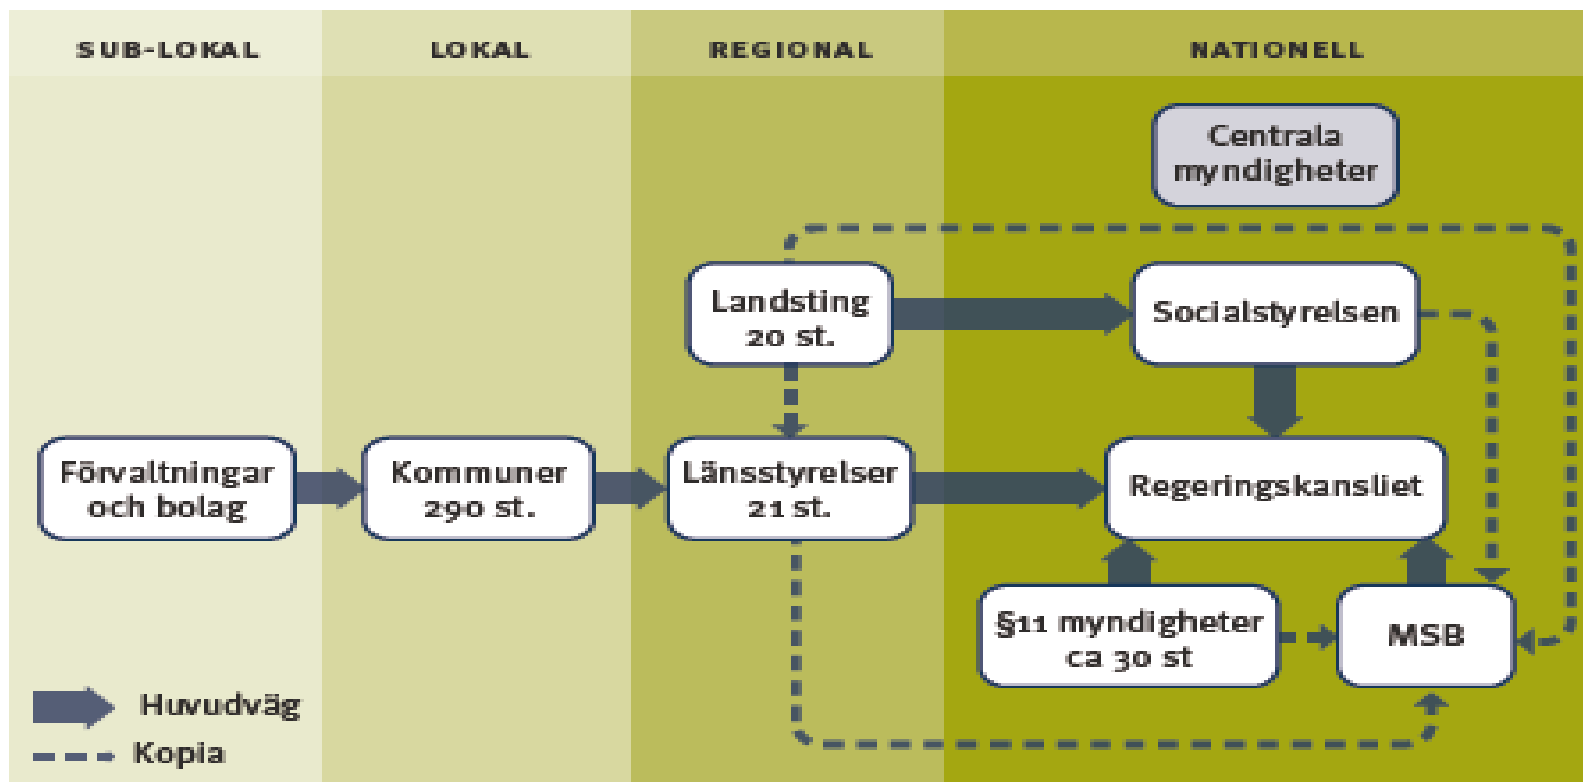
SUB-LOKAL

LOKAL

REGIONAL

NATIONELL

Centrala myndigheter

Landsting 20 st.

Socialstyrelsen

Förvaltningar och bolag

Kommuner 290 st.

Länsstyrelser 21 st.

Regeringskansliet

§11 myndigheter ca 30 st

MSB

Huvudväg

Kopia